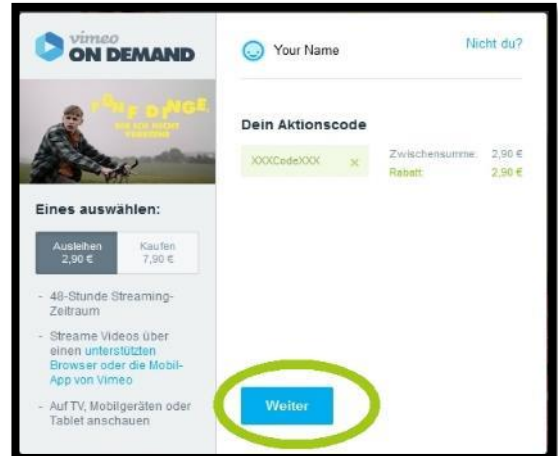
vimeo
ON DEMAND

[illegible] DINGE
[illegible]

Eines auswählen:

Ausleihen
2,90 €

Kaufen
7,90 €

- 48-Stunde Streaming-Zeitraum
- Streame Videos über einen unterstützten Browser oder die Mobil-App von Vimeo
- Auf TV, Mobilgeräten oder Tablet anschauen

Your Name

Nicht du?

Dein Aktionscode

XXXCodeXXX ×

Zwischensumme: 2,90 €
Rabatt: 2,90 €

Weiter